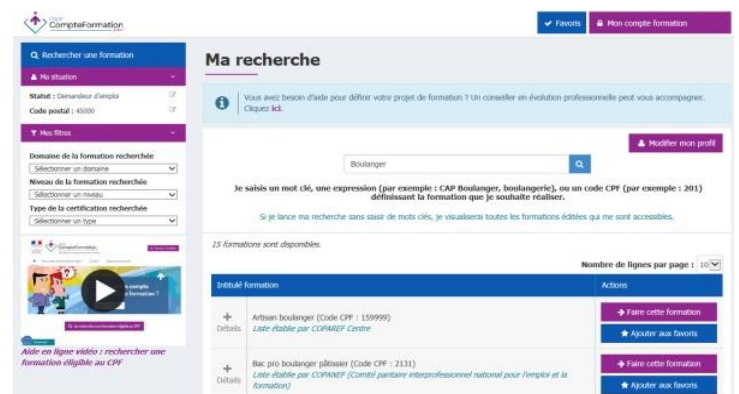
MonCompteFormation

Favoris | Mon compte formation

Rechercher une formation

Ma situation

Statut : Demandeur d'emploi

Code postal : 45000

Mes filtres

Domaine de la formation recherchée

Sélectionner un domaine

Niveau de la formation recherchée

Sélectionner un niveau

Type de la certification recherchée

Sélectionner un type

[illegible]

Aide en ligne vidéo : rechercher une formation éligible au CPF

Ma recherche

Vous avez besoin d'aide pour définir votre projet de formation ? Un conseiller en évolution professionnelle peut vous accompagner. Cliquez ici.

Modifier mon profil

Boulanger

Je saisis un mot clé, une expression (par exemple : CAP Boulanger, boulangerie), ou un code CPF (par exemple : 201) définissant la formation que je souhaite réaliser.

Si je lance ma recherche sans saisir de mots clés, je visualiserai toutes les formations éditées qui me sont accessibles.

15 formations sont disponibles.

Nombre de lignes par page : 10

| Intitulé formation | Actions |
|---|---|
| + Détails Artisan boulanger (Code CPF : 159999) Liste établie par COPAREF Centre | Faire cette formation / Ajouter aux favoris |
| + Détails Bac pro boulanger pâtissier (Code CPF : 2131) Liste établie par COPANEF (Comité paritaire interprofessionnel national pour l'emploi et la formation) | Faire cette formation / Ajouter aux favoris |